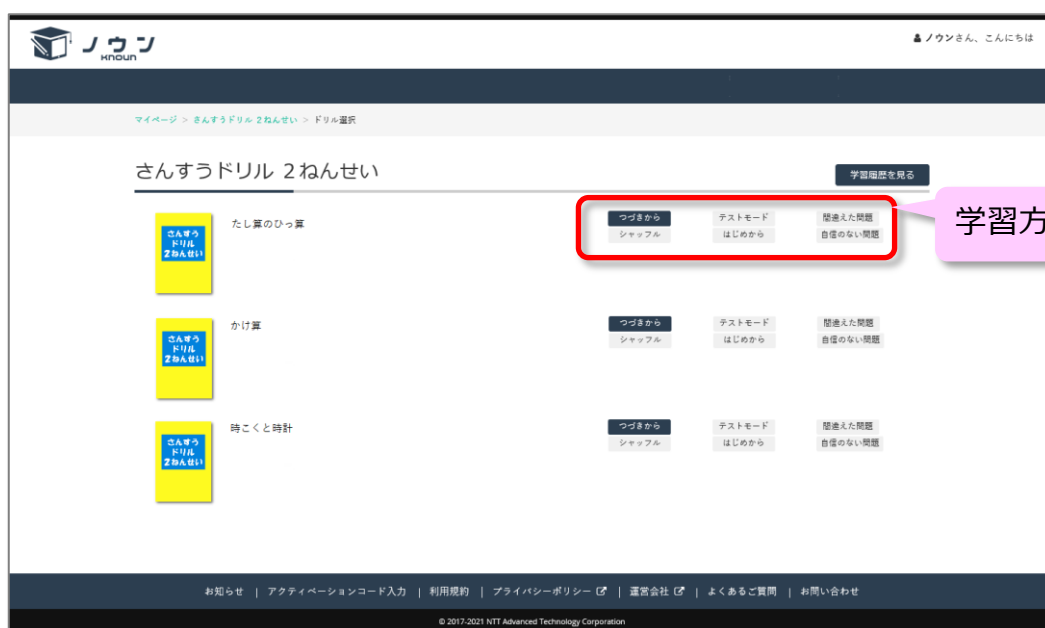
ノウン
Knoun

ノウンさん、こんにちは

マイページ > さんすうドリル 2ねんせい > ドリル選択

さんすうドリル 2ねんせい

学習履歴を見る

学習方

さんすう
ドリル
2ねんせい

たし算のひっ算

つづきから
シャッフル
テストモード
はじめから
間違えた問題
自信のない問題

さんすう
ドリル
2ねんせい

かけ算

つづきから
シャッフル
テストモード
はじめから
間違えた問題
自信のない問題

さんすう
ドリル
2ねんせい

時こくと時計

つづきから
シャッフル
テストモード
はじめから
間違えた問題
自信のない問題

お知らせ | アクティベーションコード入力 | 利用規約 | プライバシーポリシー | 運営会社 | よくあるご質問 | お問い合わせ

© 2017-2021 NTT Advanced Technology Corporation